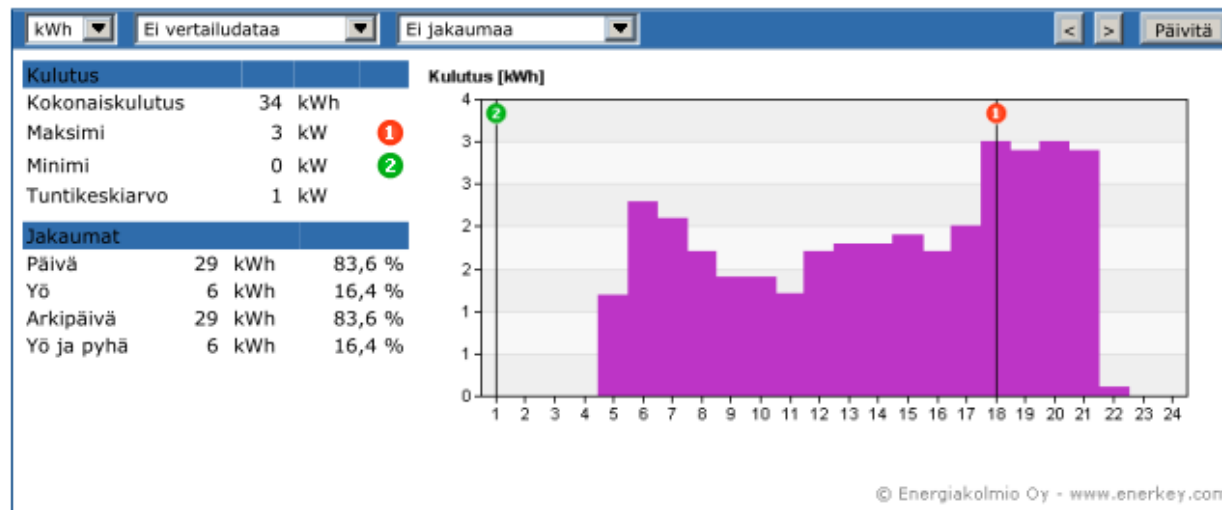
kWh ▼ Ei vertailudataa ▼ Ei jakaumaa ▼ < > Päivitä

| Kulutus | | |
|---|---|---|
| Kokonaiskulutus | 34 | kWh |
| Maksimi | 3 | kW | 1
| Minimi | 0 | kW | 2
| Tuntikeskiarvo | 1 | kW |

| Jakaumat | | | |
|---|---|---|---|
| Päivä | 29 | kWh | 83,6 % |
| Yö | 6 | kWh | 16,4 % |
| Arkipäivä | 29 | kWh | 83,6 % |
| Yö ja pyhä | 6 | kWh | 16,4 % |

Kulutus [kWh]

4
3
3
2
2
1
1
0

2 1

1 2 3 4 5 6 7 8 9 10 11 12 13 14 15 16 17 18 19 20 21 22 23 24

© Energiakolmio Oy - www.enerkey.com